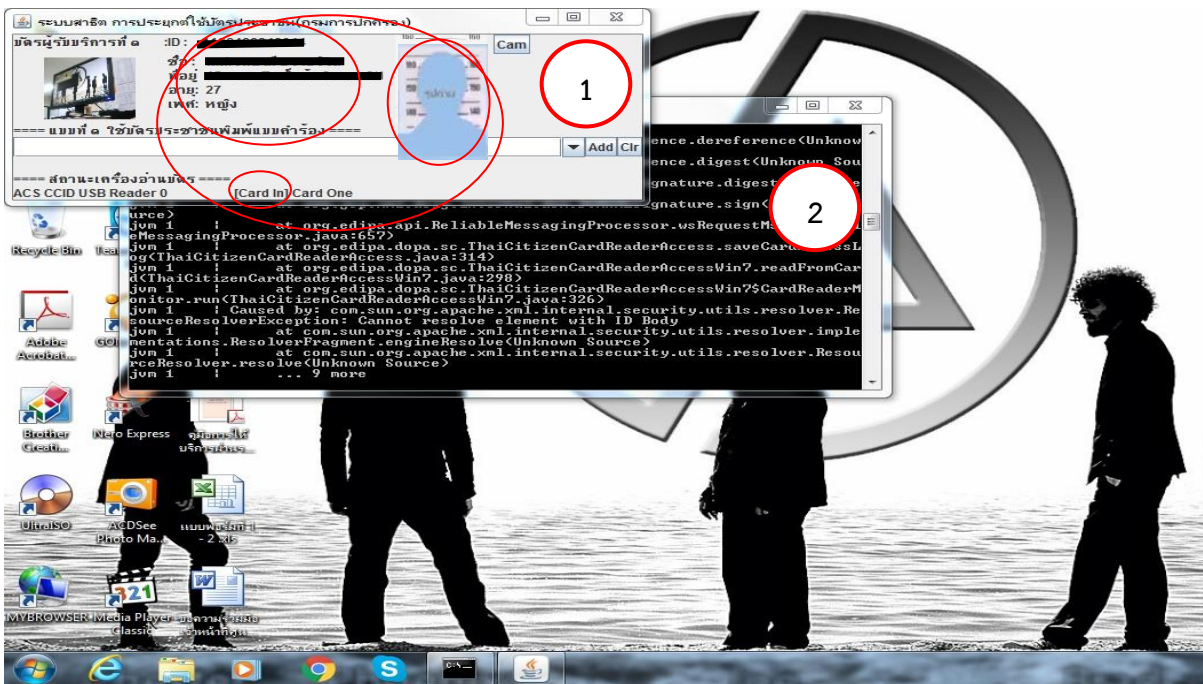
ระบบสาธิต การประยุกต์ใช้บัตรประชาชน(กรมการปกครอง)

บัตรผู้รับบริการที่ ๑ :ID: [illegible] Cam
ชื่อ: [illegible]
ที่อยู่: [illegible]
อายุ: 27
เพศ: หญิง
รูปภาพ

==== แบบที่ ๑ ใช้บัตรประชาชนพิมพ์แบบคำร้อง ====
Add Clr

==== สถานะเครื่องอ่านบัตร ====
ACS CCID USB Reader 0 [Card In] Card One

1

2

ence.dereference(Unknow
ence.digest(Unknown Sou
gnature.digest
gnature.sign(
urce)
jvm 1 | at org.edipa.api.ReliableMessagingProcessor.wsRequestM
eMessagingProcessor.java:657)
jvm 1 | at org.edipa.dopa.sc.ThaiCitizenCardReaderAccess.saveCard
og(ThaiCitizenCardReaderAccess.java:314)
jvm 1 | at org.edipa.dopa.sc.ThaiCitizenCardReaderAccessWin7.readFromCar
d(ThaiCitizenCardReaderAccessWin7.java:298)
jvm 1 | at org.edipa.dopa.sc.ThaiCitizenCardReaderAccessWin7$CardReaderM
onitor.run(ThaiCitizenCardReaderAccessWin7.java:326)
jvm 1 | Caused by: com.sun.org.apache.xml.internal.security.utils.resolver.Re
sourceResolverException: Cannot resolve element with ID Body
jvm 1 | at com.sun.org.apache.xml.internal.security.utils.resolver.imple
mentations.ResolverFragment.engineResolve(Unknown Source)
jvm 1 | at com.sun.org.apache.xml.internal.security.utils.resolver.Resou
rceResolver.resolve(Unknown Source)
jvm 1 | ... 9 more

Recycle Bin
Adobe Acrobat...
Brother Creati...
Nero Express
คู่มือการให้บริการบัตร...
UltraISO
ACDSee Photo Ma...
แบบฟอร์มที่ 1 - 2.xls
MYBROWSER
Media Player Classic
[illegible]